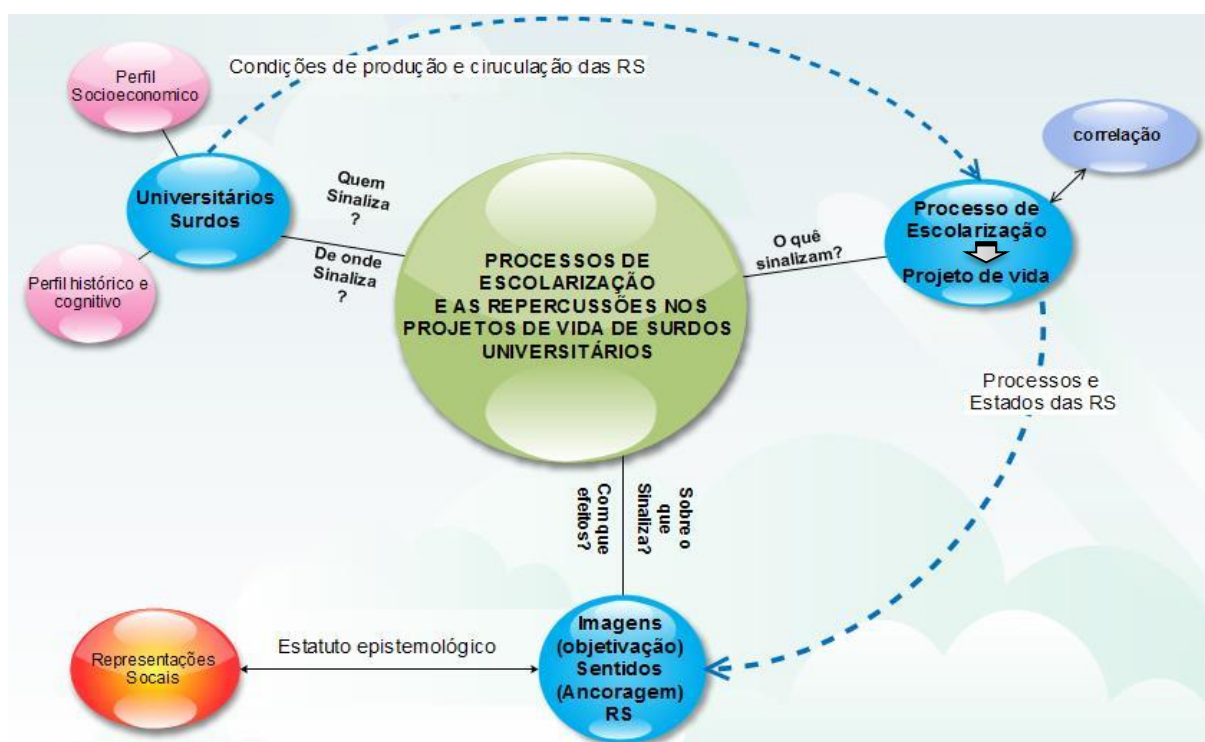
Condições de produção e ciruculação das RS

Perfil Socioeconomico

Universitários Surdos

Perfil histórico e cognitivo

Quem Sinaliza ?

De onde Sinaliza ?

PROCESSOS DE ESCOLARIZAÇÃO E AS REPERCUSSÕES NOS PROJETOS DE VIDA DE SURDOS UNIVERSITÁRIOS

O quê sinalizam?

correlação

Processo de Escolarização

Projeto de vida

Processos e Estados das RS

Com que efeitos?

Sobre o que Sinaliza?

Representações Socais

Estatuto epistemológico

Imagens (objetivação) Sentidos (Ancoragem) RS